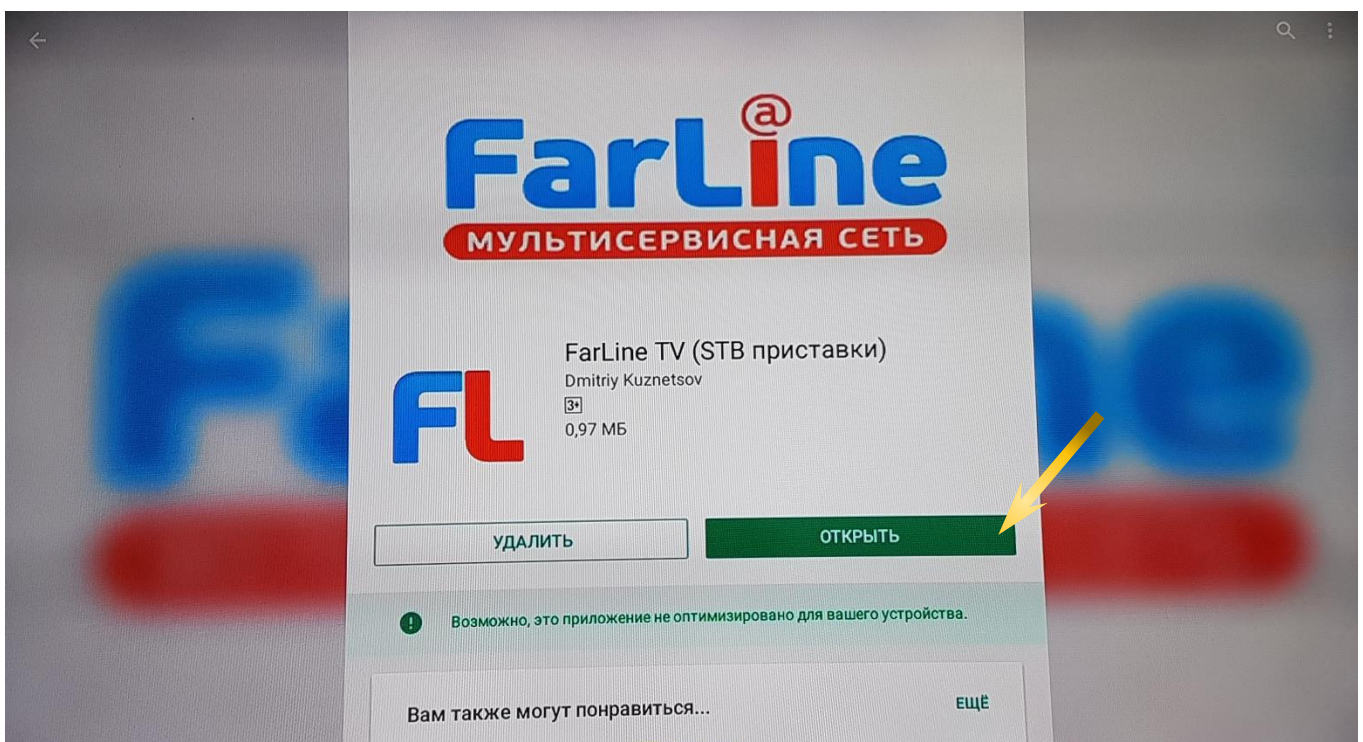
FarLine@
МУЛЬТИСЕРВИСНАЯ СЕТЬ

FL

FarLine TV (STB приставки)
Dmitriy Kuznetsov
3+
0,97 МБ

УДАЛИТЬ
ОТКРЫТЬ

Возможно, это приложение не оптимизировано для вашего устройства.

Вам также могут понравиться...
ЕЩЁ